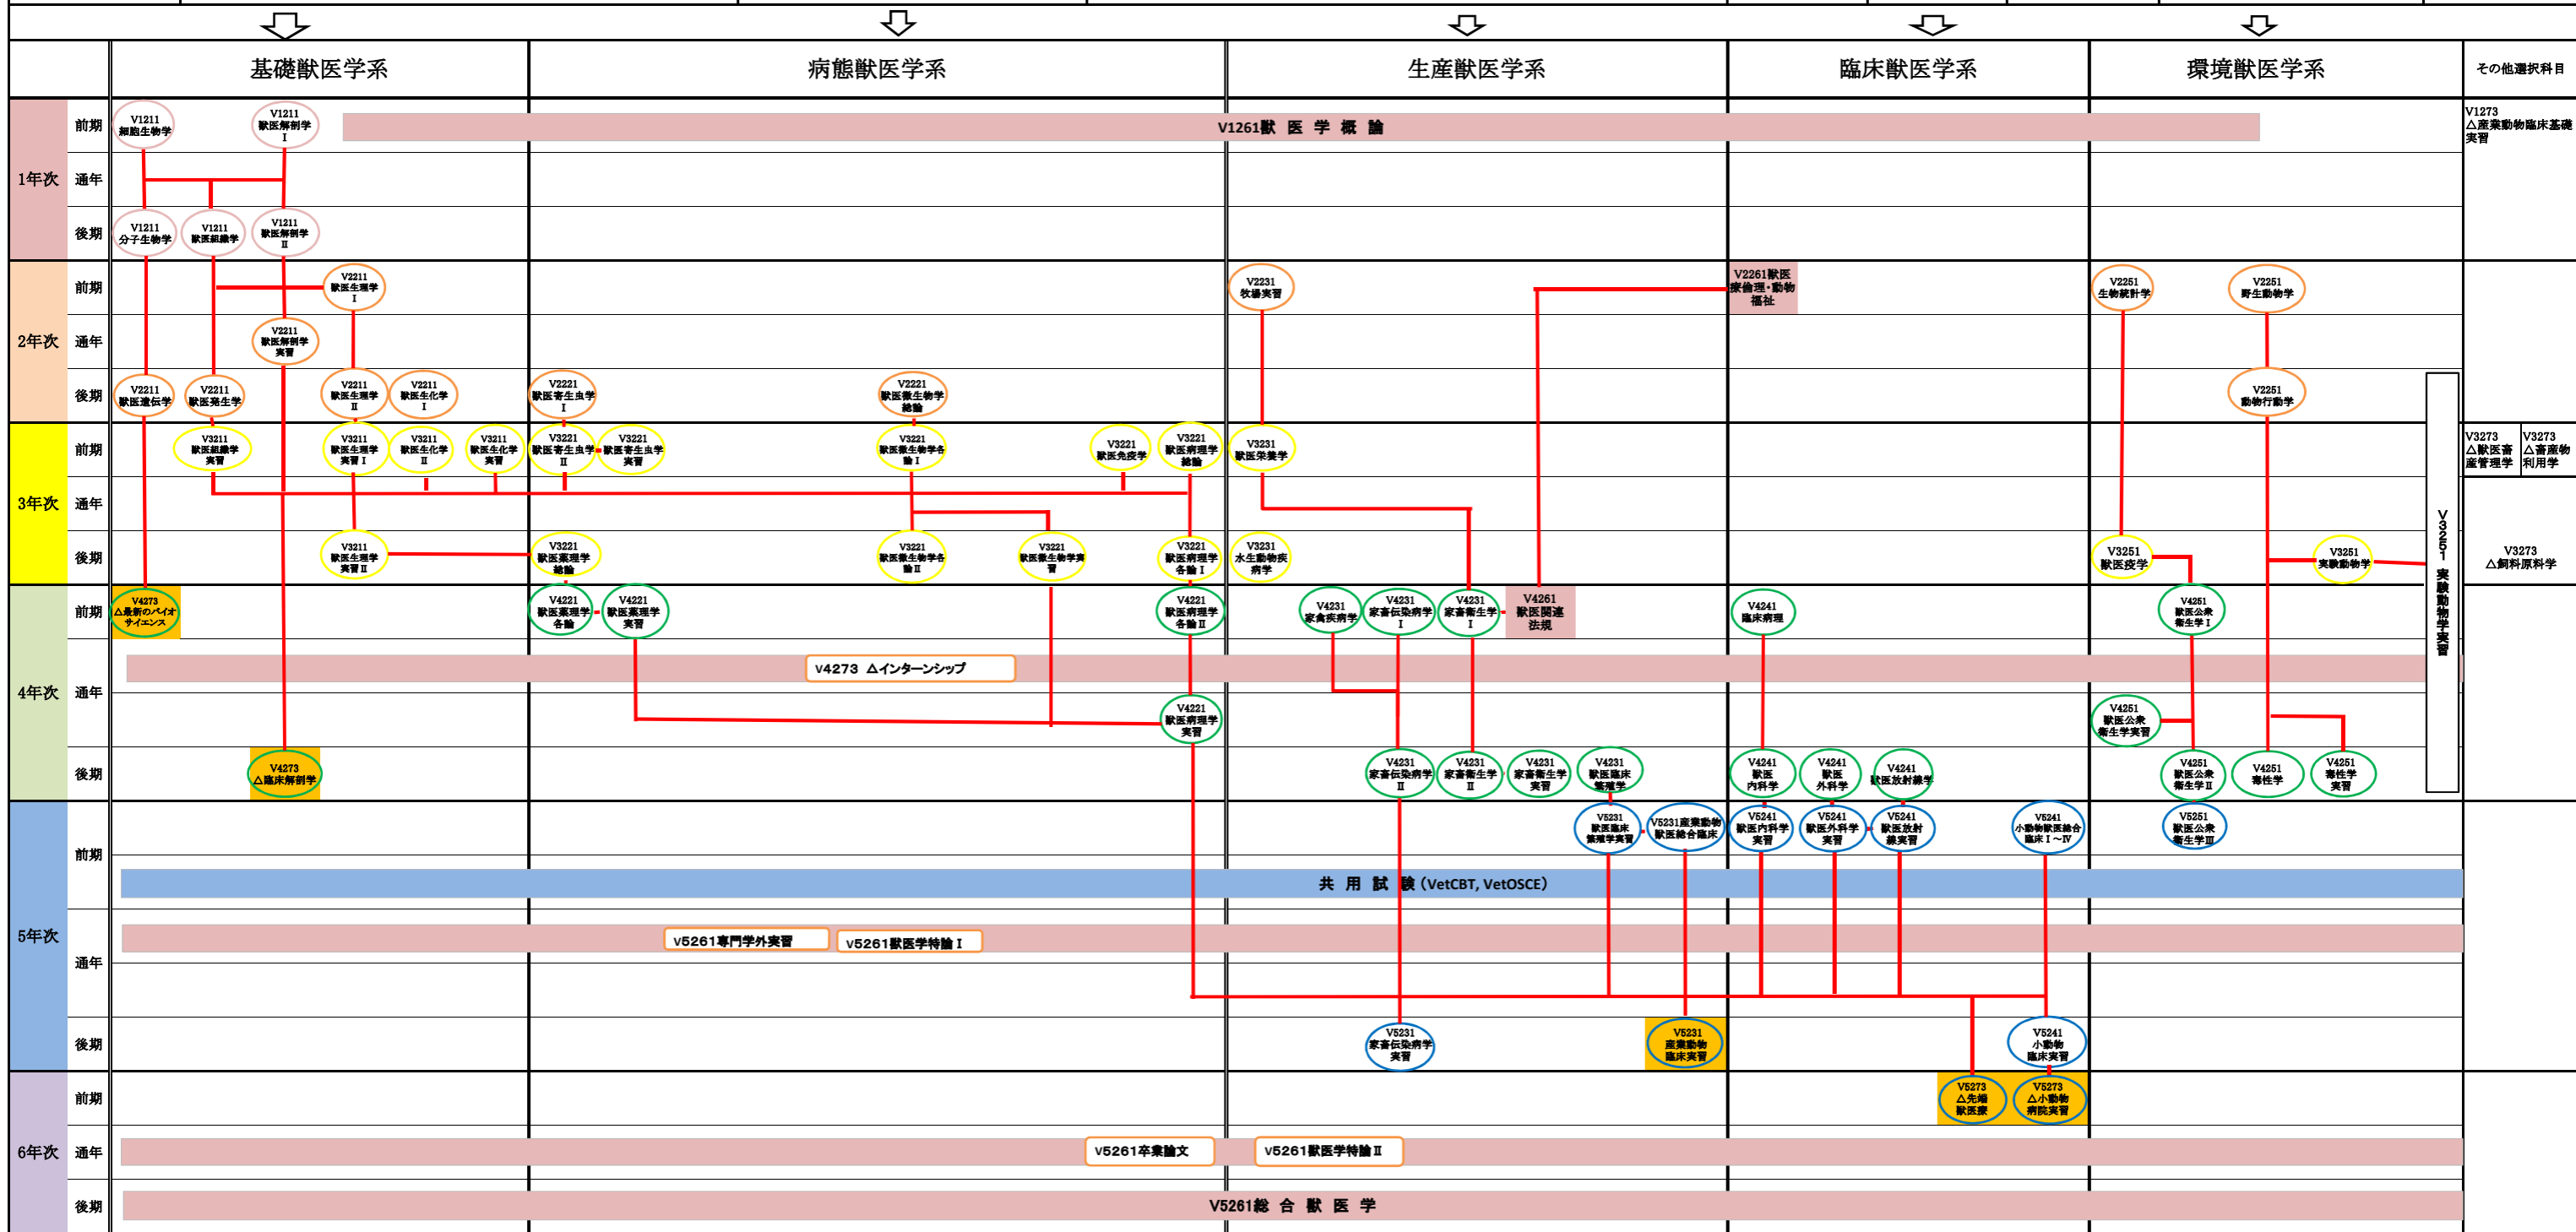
基礎獣医学系　病態獣医学系　生産獣医学系　臨床獣医学系　環境獣医学系　その他選択科目

1年次
前期　V1211 細胞生物学　V1211 獣医解剖学Ⅰ　V1261獣医学概論　V1273 △産業動物臨床基礎実習
通年
後期　V1211 分子生物学　V1211 獣医組織学　V1211 獣医解剖学Ⅱ

2年次
前期　V2211 獣医生理学Ⅰ　V2231 牧場実習　V2261獣医倫理・動物福祉　V2251 生物統計学　V2251 野生動物学
通年　V2211 獣医解剖学実習
後期　V2211 獣医遺伝学　V2211 獣医発生学　V2211 獣医生理学Ⅱ　V2211 獣医生化学Ⅰ　V2221 獣医寄生虫学Ⅰ　V2221 獣医微生物学総論　V2251 動物行動学

3年次
前期　V3211 獣医組織学実習　V3211 獣医生理学実習Ⅰ　V3211 獣医生化学Ⅱ　V3211 獣医生化学実習　V3221 獣医寄生虫学Ⅱ　V3221 獣医寄生虫学実習　V3221 獣医微生物学各論Ⅰ　V3221 獣医免疫学　V3221 獣医病理学総論　V3231 獣医栄養学　V3273 △獣医畜産管理学　V3273 △畜産物利用学
通年
後期　V3211 獣医生理学実習Ⅱ　V3221 獣医薬理学総論　V3221 獣医微生物学各論Ⅱ　V3221 獣医微生物学実習　V3221 獣医病理学各論Ⅰ　V3231 水生動物疾病学　V3251 獣医疫学　V3251 実験動物学　V3273 △飼料原料科学
V3251 実験動物学実習

4年次
前期　V4273 △最新のバイオサイエンス　V4221 獣医薬理学各論　V4221 獣医薬理学実習　V4221 獣医病理学各論Ⅱ　V4231 家禽疾病学　V4231 家畜伝染病学Ⅰ　V4231 家畜衛生学Ⅰ　V4261 獣医関連法規　V4241 臨床病理　V4251 獣医公衆衛生学Ⅰ
通年　V4273 △インターンシップ　V4221 獣医病理学実習　V4251 獣医公衆衛生学実習
後期　V4273 △臨床解剖学　V4231 家畜伝染病学Ⅱ　V4231 家畜衛生学Ⅱ　V4231 家畜衛生学実習　V4231 獣医臨床繁殖学　V4241 獣医内科学　V4241 獣医外科学　V4241 獣医放射線学　V4251 獣医公衆衛生学Ⅱ　V4251 毒性学　V4251 毒性学実習

5年次
前期　V5231 獣医臨床繁殖学実習　V5231産業動物獣医総合臨床　V5241 獣医内科学実習　V5241 獣医外科学実習　V5241 獣医放射線実習　V5241 小動物獣医総合臨床Ⅰ～Ⅳ　V5251 獣医公衆衛生学Ⅲ
共用試験（VetCBT, VetOSCE）
通年　V5261専門学外実習　V5261獣医学特論Ⅰ
後期　V5231 家畜伝染病学実習　V5231 産業動物臨床実習　V5241 小動物臨床実習

6年次
前期　V5273 △先端獣医療　V5273 △小動物病院実習
通年　V5261卒業論文　V5261獣医学特論Ⅱ
後期　V5261総合獣医学